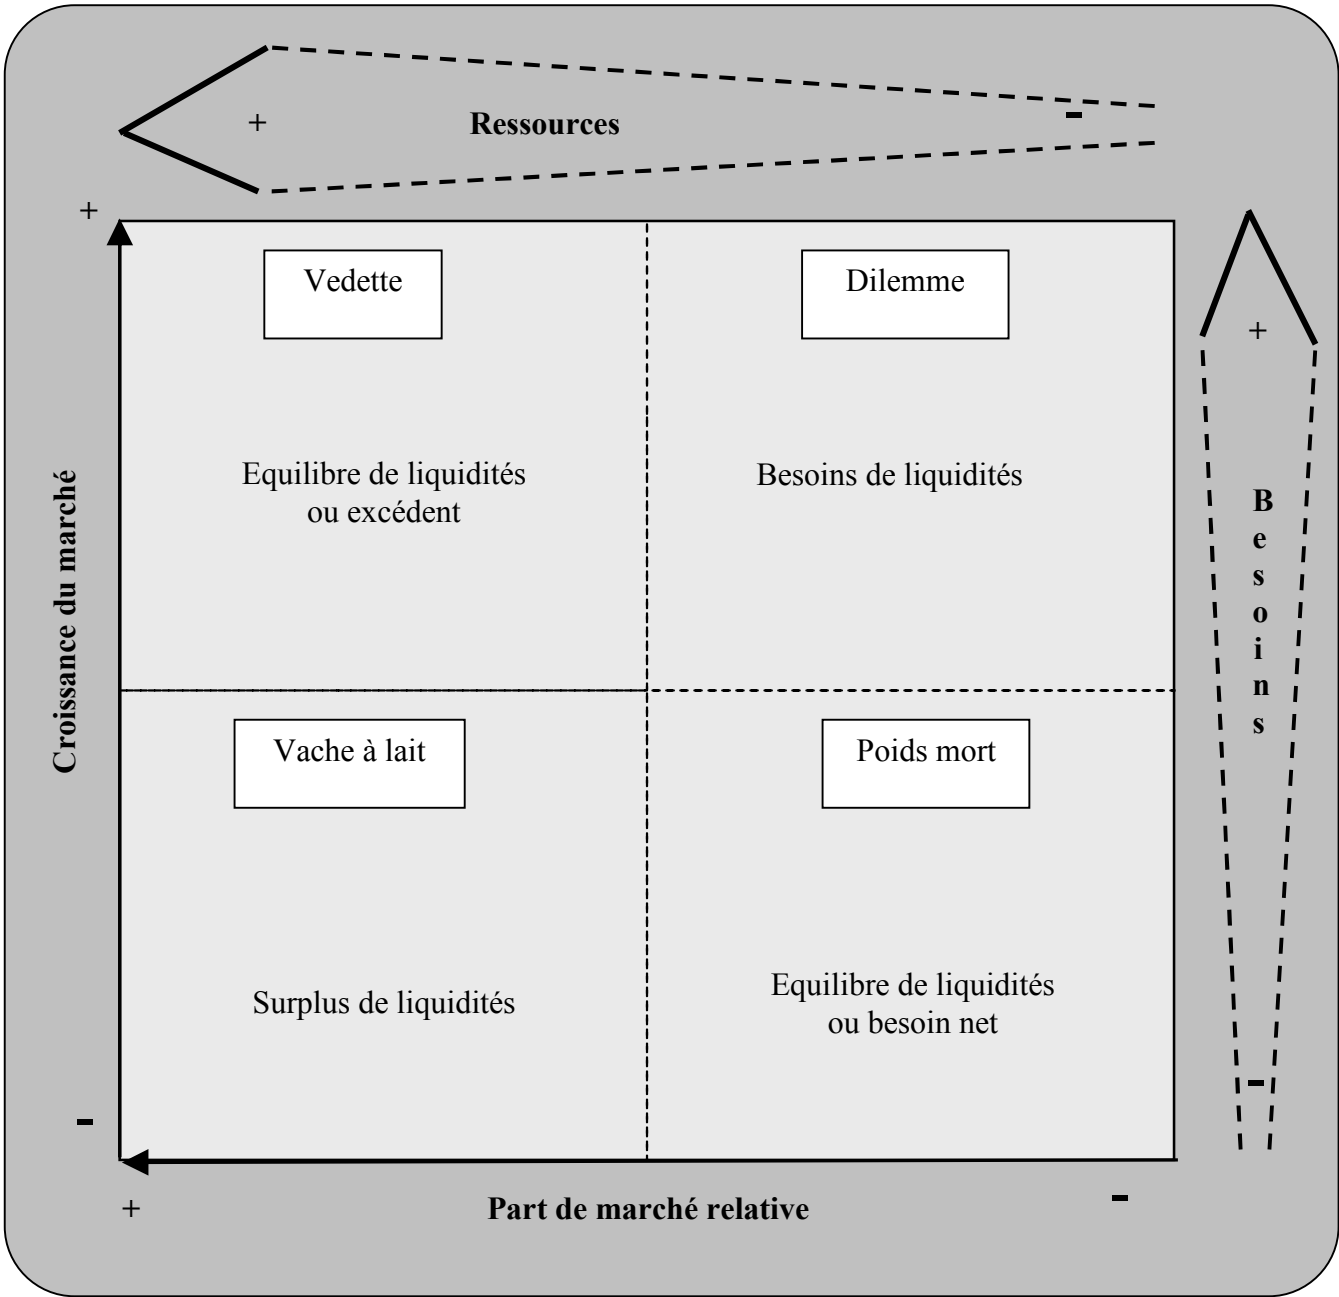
+ Ressources -

+

Croissance du marché

Vedette

Equilibre de liquidités ou excédent

Dilemme

Besoins de liquidités

+

Besoins

Vache à lait

Surplus de liquidités

Poids mort

Equilibre de liquidités ou besoin net

-

-

+

Part de marché relative

-